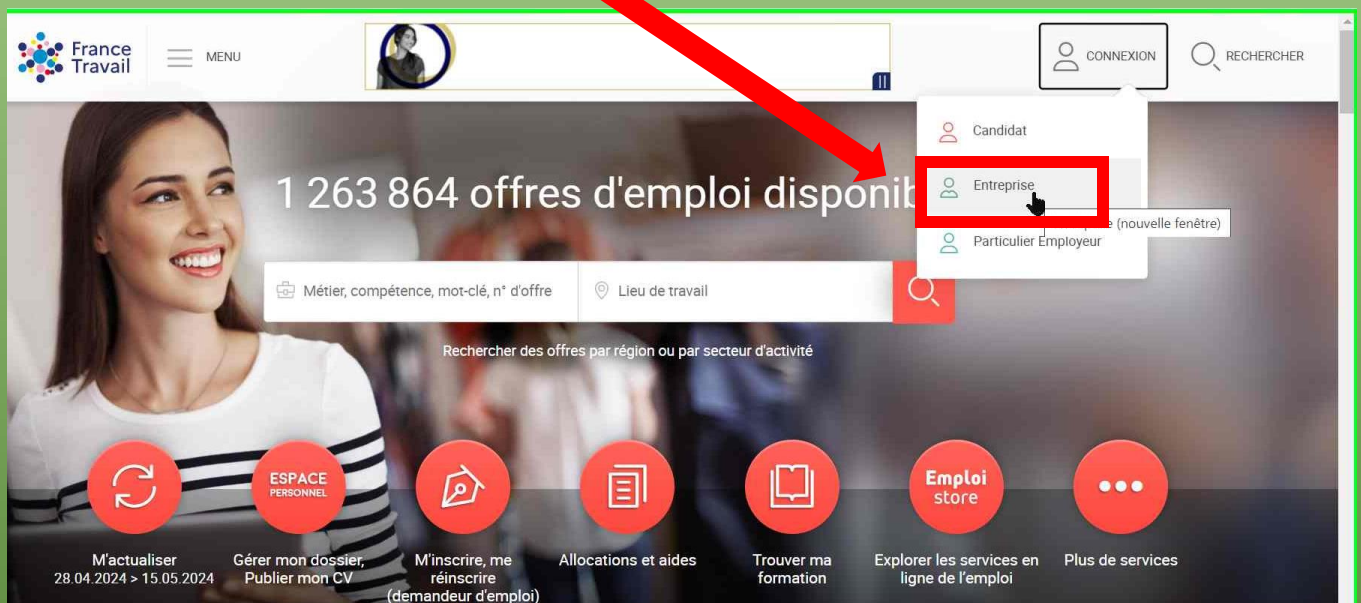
France Travail

MENU

CONNEXION

RECHERCHER

Candidat

Entreprise

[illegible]e (nouvelle fenêtre)

Particulier Employeur

1 263 864 offres d'emploi disponib

Métier, compétence, mot-clé, n° d'offre

Lieu de travail

Rechercher des offres par région ou par secteur d'activité

ESPACE PERSONNEL

Emploi store

M'actualiser
28.04.2024 > 15.05.2024

Gérer mon dossier, Publier mon CV

M'inscrire, me réinscrire (demandeur d'emploi)

Allocations et aides

Trouver ma formation

Explorer les services en ligne de l'emploi

Plus de services